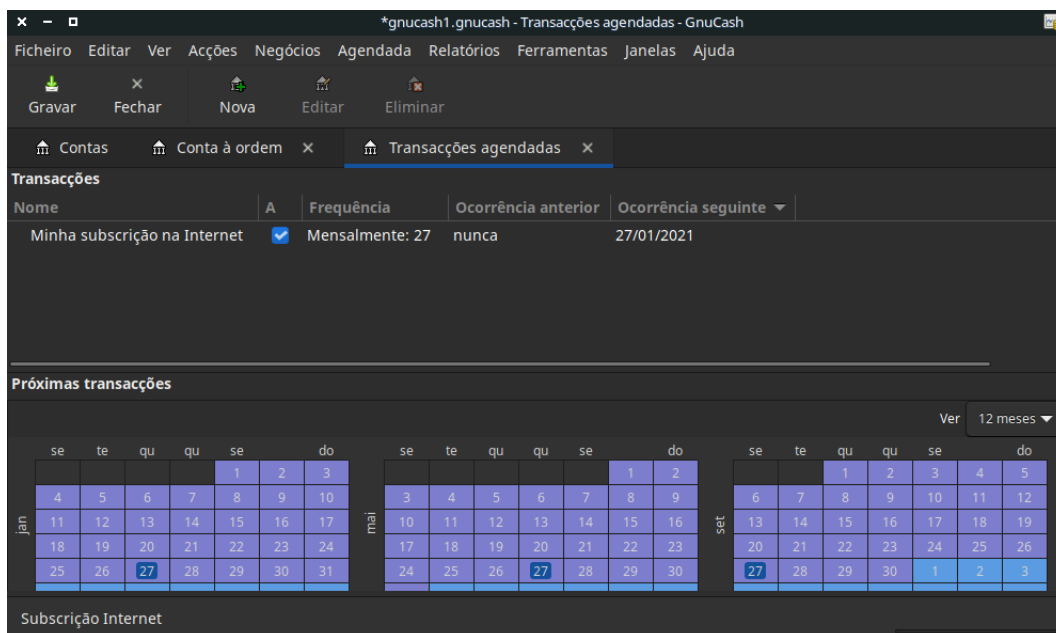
*gnucash1.gnucash - Transacções agendadas - GnuCash

Ficheiro Editar Ver Acções Negócios Agendada Relatórios Ferramentas Janelas Ajuda

Gravar Fechar Nova Editar Eliminar

Contas Conta à ordem × Transacções agendadas ×

Transacções

| Nome | A | Frequência | Ocorrência anterior | Ocorrência seguinte |
|---|---|---|---|---|
| Minha subscrição na Internet | ✓ | Mensalmente: 27 | nunca | 27/01/2021 |

Próximas transacções

Ver 12 meses

jan
| se | te | qu | qu | se | | do |
|---|---|---|---|---|---|---|
| | | | | 1 | 2 | 3 |
| 4 | 5 | 6 | 7 | 8 | 9 | 10 |
| 11 | 12 | 13 | 14 | 15 | 16 | 17 |
| 18 | 19 | 20 | 21 | 22 | 23 | 24 |
| 25 | 26 | 27 | 28 | 29 | 30 | 31 |

mai
| se | te | qu | qu | se | | do |
|---|---|---|---|---|---|---|
| | | | | | 1 | 2 |
| 3 | 4 | 5 | 6 | 7 | 8 | 9 |
| 10 | 11 | 12 | 13 | 14 | 15 | 16 |
| 17 | 18 | 19 | 20 | 21 | 22 | 23 |
| 24 | 25 | 26 | 27 | 28 | 29 | 30 |

set
| se | te | qu | qu | se | | do |
|---|---|---|---|---|---|---|
| | | 1 | 2 | 3 | 4 | 5 |
| 6 | 7 | 8 | 9 | 10 | 11 | 12 |
| 13 | 14 | 15 | 16 | 17 | 18 | 19 |
| 20 | 21 | 22 | 23 | 24 | 25 | 26 |
| 27 | 28 | 29 | 30 | 1 | 2 | 3 |

Subscrição Internet